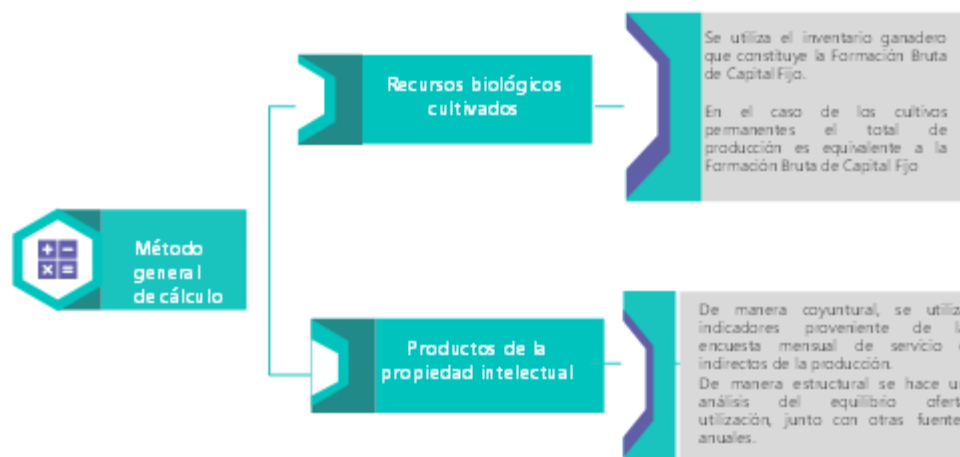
Método general de cálculo

Recursos biológicos cultivados

Se utiliza el inventario ganadero que constituye la Formación Bruta de Capital Fijo.

En el caso de los cultivos permanentes el total de producción es equivalente a la Formación Bruta de Capital Fijo

Productos de la propiedad intelectual

De manera coyuntural, se utiliz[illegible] indicadores proveniente de l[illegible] encuesta mensual de servicio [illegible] indirectos de la producción.
De manera estructural se hace u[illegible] análisis del equilibrio ofert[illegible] utilización, junto con otras fuente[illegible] anuales.